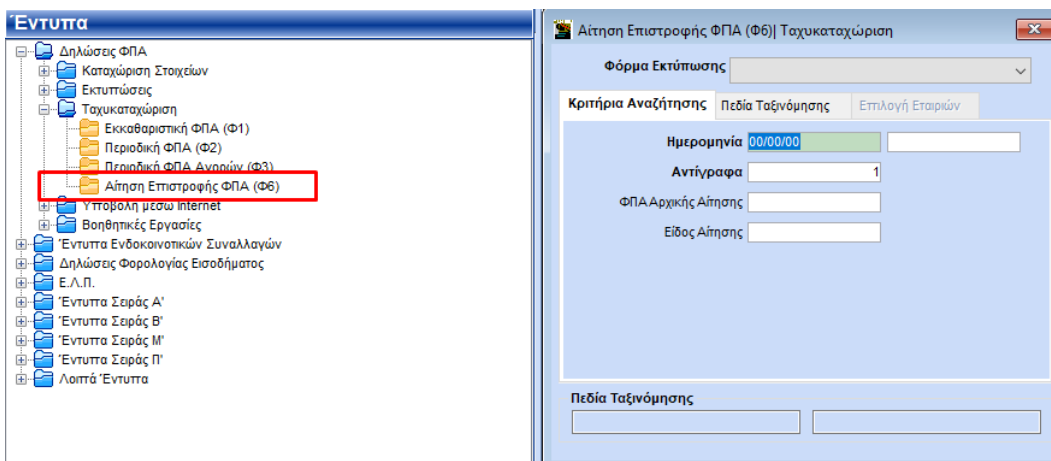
Έντυπα

Δηλώσεις ΦΠΑ
Καταχώριση Στοιχείων
Εκτυπώσεις
Ταχυκαταχώριση
Εκκαθαριστική ΦΠΑ (Φ1)
Περιοδική ΦΠΑ (Φ2)
Περιοδική ΦΠΑ Αγροτών (Φ3)
Αίτηση Επιστροφής ΦΠΑ (Φ6)
Υποβολή μέσω Internet
Βοηθητικές Εργασίες
Έντυπα Ενδοκοινοτικών Συναλλαγών
Δηλώσεις Φορολογίας Εισοδήματος
Ε.Λ.Π.
Έντυπα Σειράς Α'
Έντυπα Σειράς Β'
Έντυπα Σειράς Μ'
Έντυπα Σειράς Π'
Λοιπά Έντυπα

Αίτηση Επιστροφής ΦΠΑ (Φ6)| Ταχυκαταχώριση

Φόρμα Εκτύπωσης

Κριτήρια Αναζήτησης | Πεδία Ταξινόμησης | Επιλογή Εταιριών

Ημερομηνία 00/00/00
Αντίγραφα 1
ΦΠΑ Αρχικής Αίτησης
Είδος Αίτησης

Πεδία Ταξινόμησης